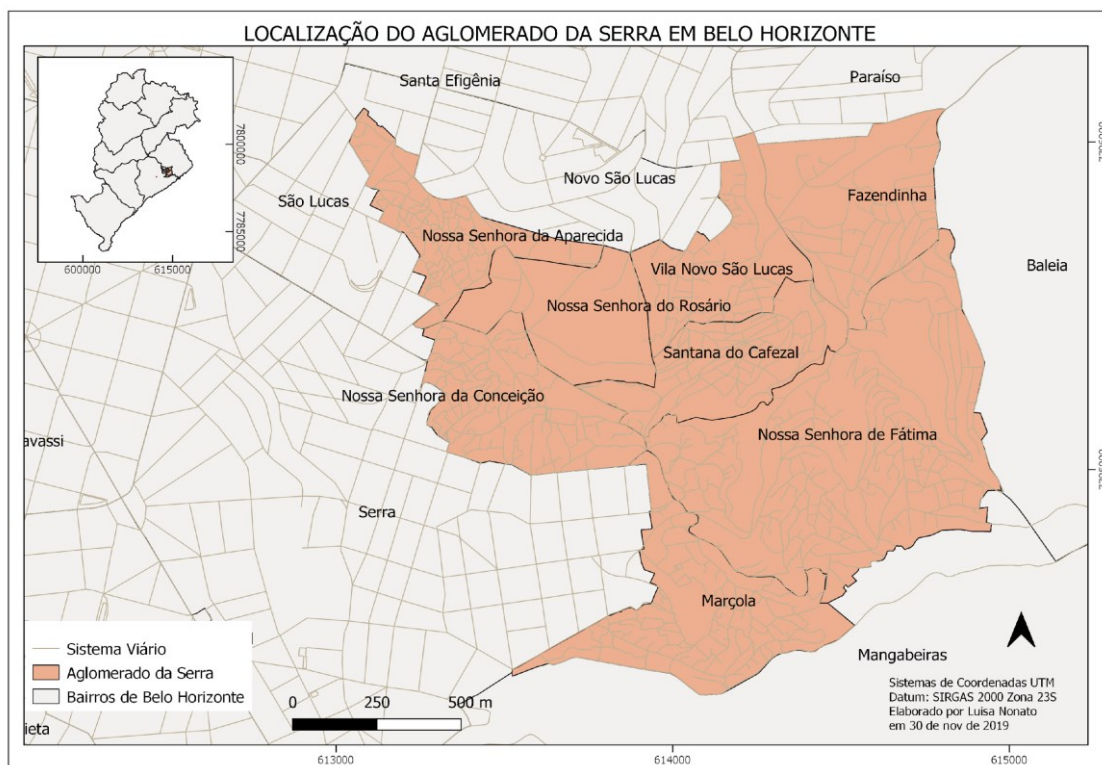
LOCALIZAÇÃO DO AGLOMERADO DA SERRA EM BELO HORIZONTE

7800000
7785000
600000
615000

Santa Efigênia
Paraíso
Novo São Lucas
São Lucas
Fazendinha
Nossa Senhora da Aparecida
Baleia
Vila Novo São Lucas
Nossa Senhora do Rosário
Santana do Cafezal
Nossa Senhora da Conceição
avassi
Nossa Senhora de Fátima
Serra
Marçola
Mangabeiras
ieta

Sistema Viário
Aglomerado da Serra
Bairros de Belo Horizonte

0 250 500 m

Sistemas de Coordenadas UTM
Datum: SIRGAS 2000 Zona 23S
Elaborado por Luisa Nonato
em 30 de nov de 2019

613000
614000
615000